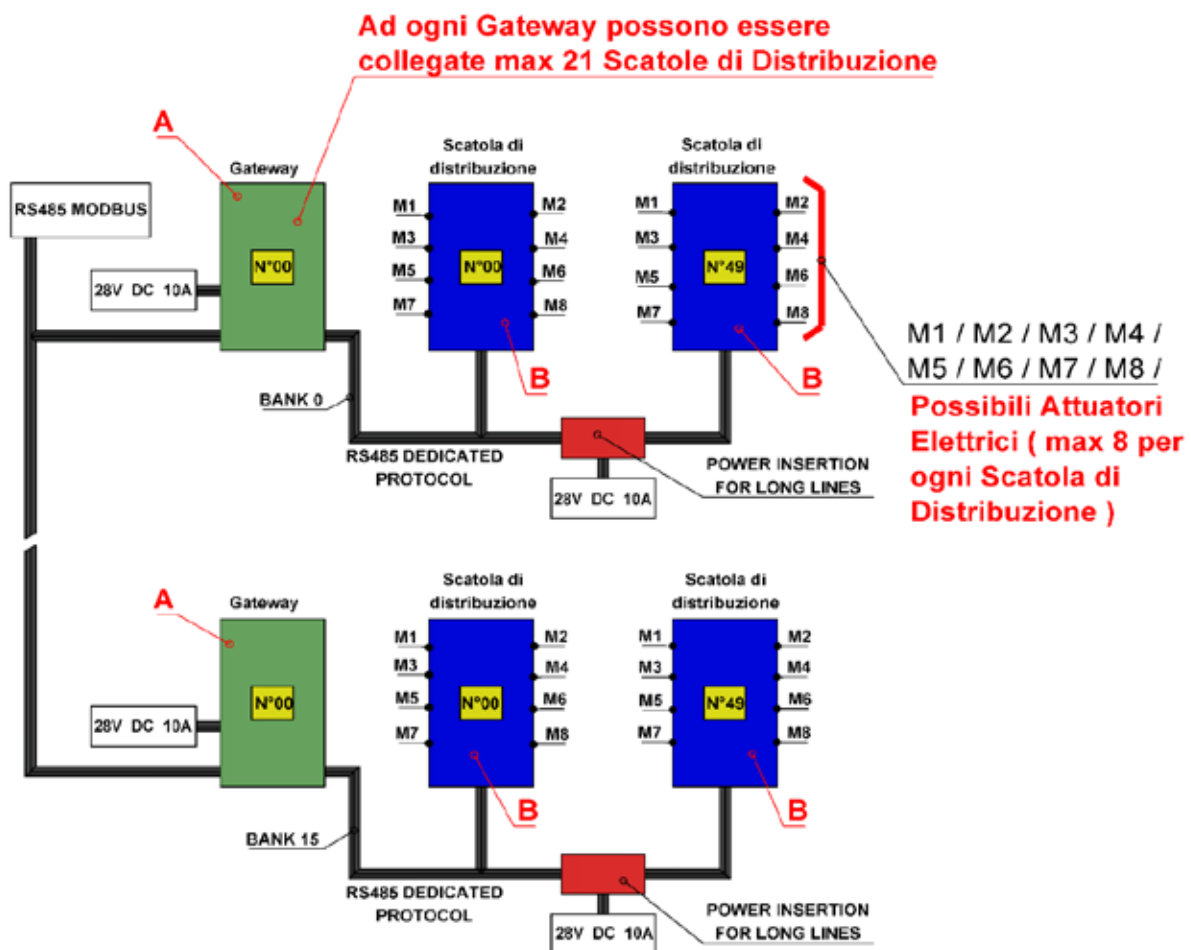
Ad ogni Gateway possono essere collegate max 21 Scatole di Distribuzione

A

Gateway

RS485 MODBUS

N°00

28V DC 10A

Scatola di distribuzione

M1
M3
M5
M7
N°00
M2
M4
M6
M8

B

Scatola di distribuzione

M1
M3
M5
M7
N°49
M2
M4
M6
M8

B

M1 / M2 / M3 / M4 / M5 / M6 / M7 / M8 /

Possibili Attuatori Elettrici ( max 8 per ogni Scatola di Distribuzione )

BANK 0

RS485 DEDICATED PROTOCOL

28V DC 10A

POWER INSERTION FOR LONG LINES

A

Gateway

N°00

28V DC 10A

Scatola di distribuzione

M1
M3
M5
M7
N°00
M2
M4
M6
M8

B

Scatola di distribuzione

M1
M3
M5
M7
N°49
M2
M4
M6
M8

B

BANK 15

RS485 DEDICATED PROTOCOL

28V DC 10A

POWER INSERTION FOR LONG LINES